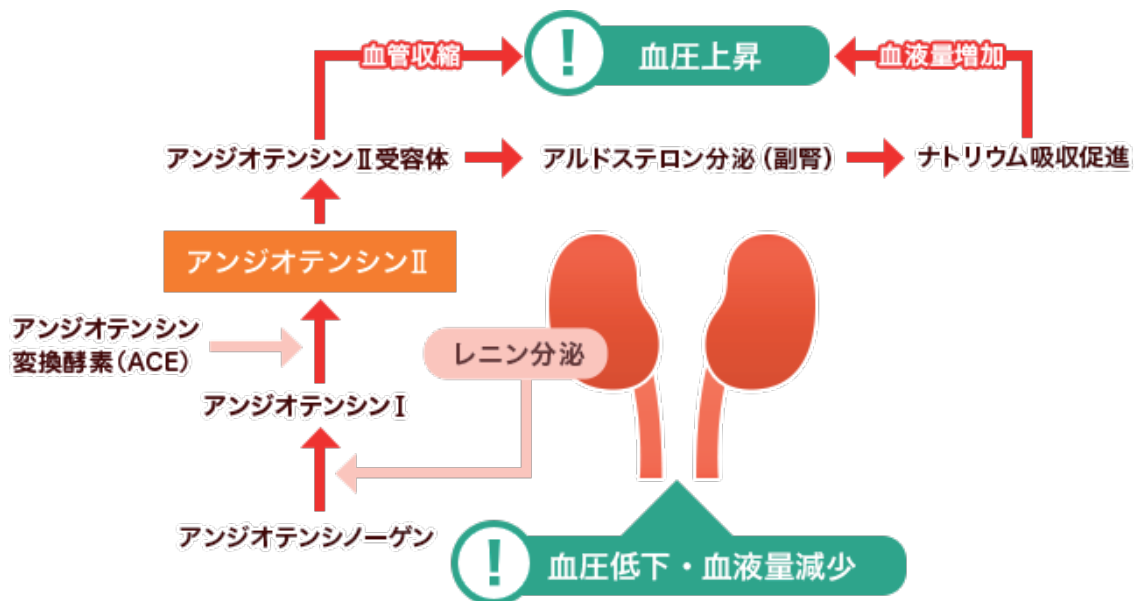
血管収縮

!

血圧上昇

血液量増加

アンジオテンシンⅡ受容体

アルドステロン分泌（副腎）

ナトリウム吸収促進

アンジオテンシンⅡ

アンジオテンシン変換酵素（ACE）

レニン分泌

アンジオテンシンⅠ

アンジオテンシノーゲン

!

血圧低下・血液量減少